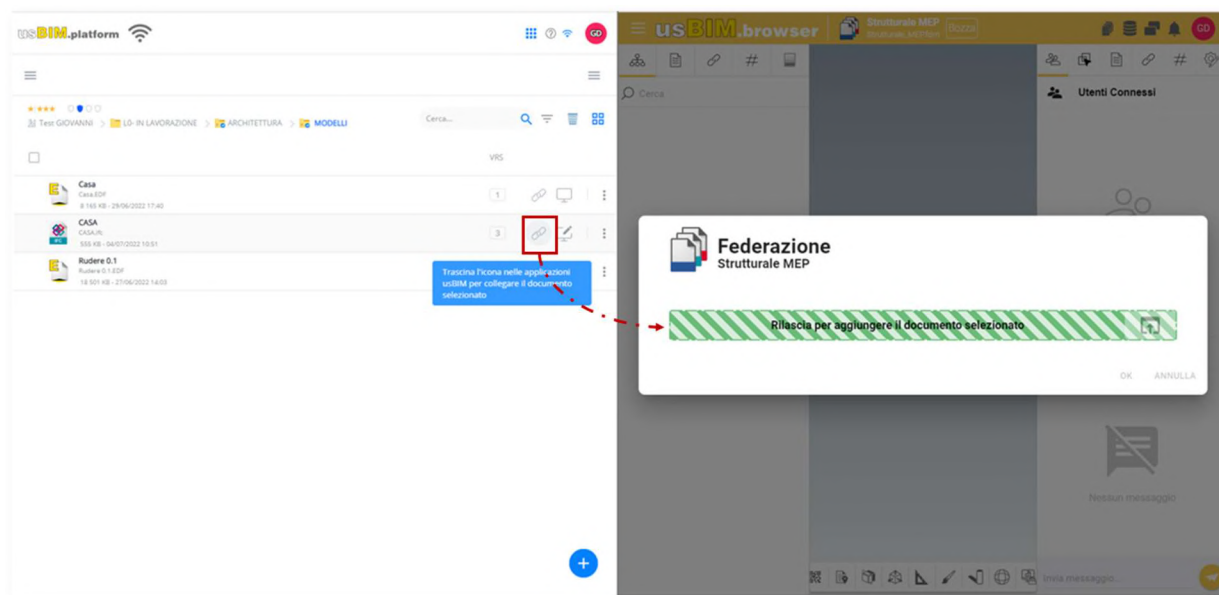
usBIM.platform

GD

Test GIOVANNI > L0- IN LAVORAZIONE > ARCHITETTURA > MODELLI

Cerca...

VRS

Casa
Casa.EDF
8 165 KB - 29/06/2022 17:40
1

CASA
CASA.ifc
555 KB - 04/07/2022 10:51
3

Rudere 0.1
Rudere 0.1.EDF
18 501 KB - 27/06/2022 14:03

Trascina l'icona nelle applicazioni usBIM per collegare il documento selezionato

usBIM.browser
Strutturale MEP
Strutturale MEP.fdm
Bozza

GD

Cerca

Utenti Connessi

Federazione
Strutturale MEP

Rilascia per aggiungere il documento selezionato

OK ANNULLA

Nessun messaggio

Invia messaggio...